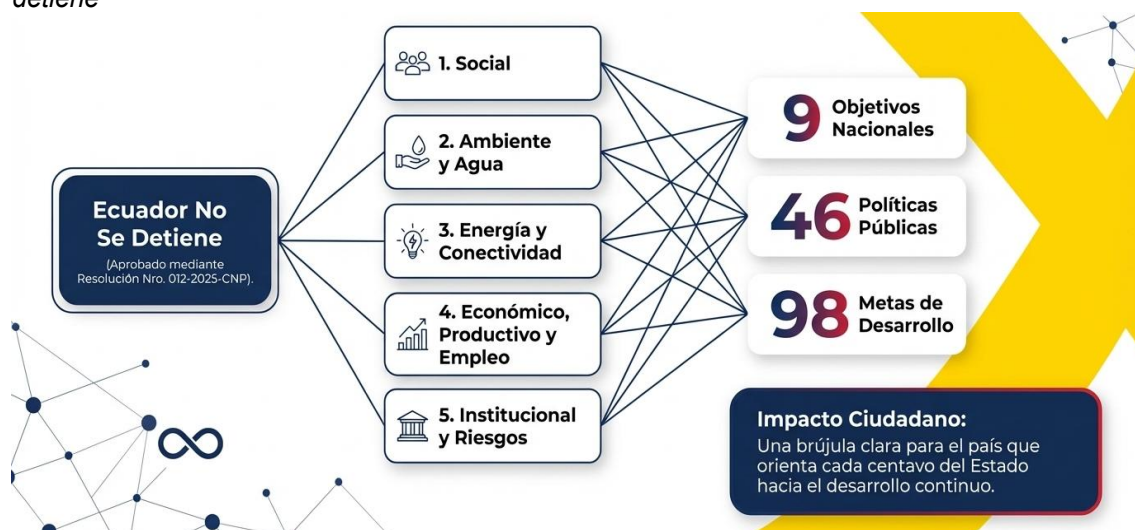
detiene

Ecuador No Se Detiene

(Aprobado mediante Resolución Nro. 012-2025-CNP).

1. Social

2. Ambiente y Agua

3. Energía y Conectividad

4. Económico, Productivo y Empleo

5. Institucional y Riesgos

9 Objetivos Nacionales

46 Políticas Públicas

98 Metas de Desarrollo

Impacto Ciudadano:
Una brújula clara para el país que orienta cada centavo del Estado hacia el desarrollo continuo.